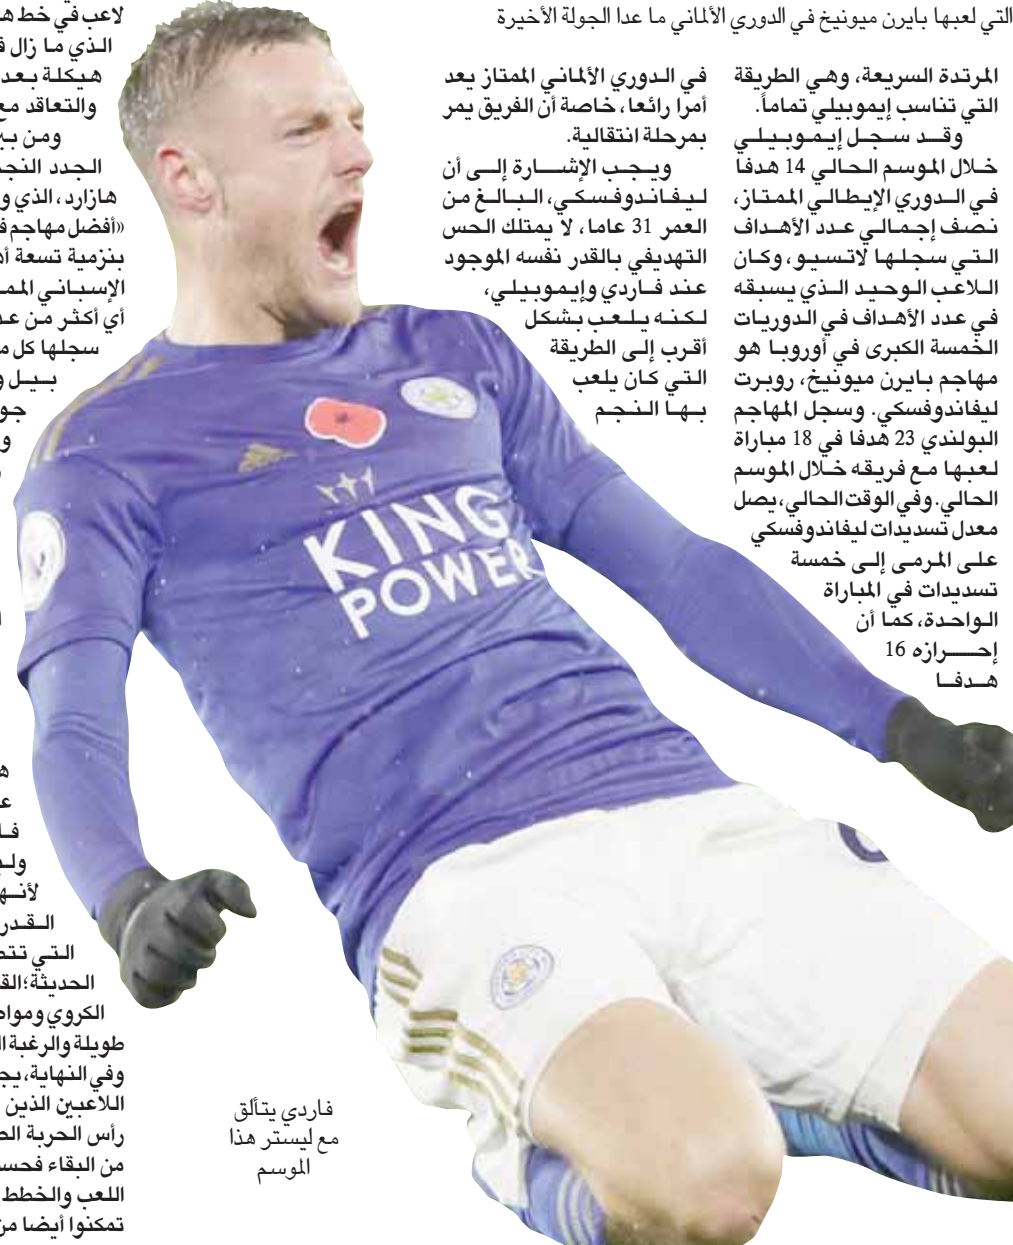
التي لعبها بايرن ميونيخ في الدوري الألماني ما عدا الجولة الأخيرة

المرتدة السريعة، وهي الطريقة التي تناسب إيموبيلي تماماً.
وقد سجل إيموبيلي خلال الموسم الحالي 14 هدفا في الدوري الإيطالي الممتاز، نصف إجمالي عدد الأهداف التي سجلها لاتسيو، وكان اللاعب الوحيد الذي يسبقه في عدد الأهداف في الدوريات الخمسة الكبرى في أوروبا هو مهاجم بايرن ميونيخ، روبرت ليفاندوفسكي. وسجل المهاجم البولندي 23 هدفا في 18 مباراة لعبها مع فريقه خلال الموسم الحالي. وفي الوقت الحالي، يصل معدل تسديدات ليفاندوفسكي على المرمى إلى خمسة تسديدات في المباراة الواحدة، كما أن إحرازه 16 هدفا

في الدوري الألماني الممتاز يعد أمرا رائعا، خاصة أن الفريق يمر بمرحلة انتقالية.
ويجب الإشارة إلى أن ليفاندوفسكي، البالغ من العمر 31 عاما، لا يمتلك الحس التهديفي بالقدر نفسه الموجود عند فاردي وإيموبيلي، لكنه يلعب بشكل أقرب إلى الطريقة التي كان يلعب بها النجم

KING POWER

فاردي يتألق مع ليستر هذا الموسم

لاعب في خط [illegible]
الذي ما زال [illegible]
هيكلة بعد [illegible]
والتعاقد مع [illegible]
ومن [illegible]
الجدد النج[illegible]
هازارد، الذي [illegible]
«أفضل مهاجم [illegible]
بنزمية تسعة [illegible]
الإسباني الم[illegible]
أي أكثر من عد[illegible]
سجلها كل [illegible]
بيل و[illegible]
جو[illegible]
و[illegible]

ه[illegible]
ع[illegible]
ف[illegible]
ول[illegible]
لأنه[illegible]
القدر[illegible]
التي تت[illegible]
الحديثة؛ الق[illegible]
الكروي ومواه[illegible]
طويلة والرغبة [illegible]
وفي النهاية، يج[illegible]
اللاعبين الذين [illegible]
رأس الحربة الح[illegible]
من البقاء فحس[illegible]
اللعب والخطط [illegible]
تمكنوا أيضا من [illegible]